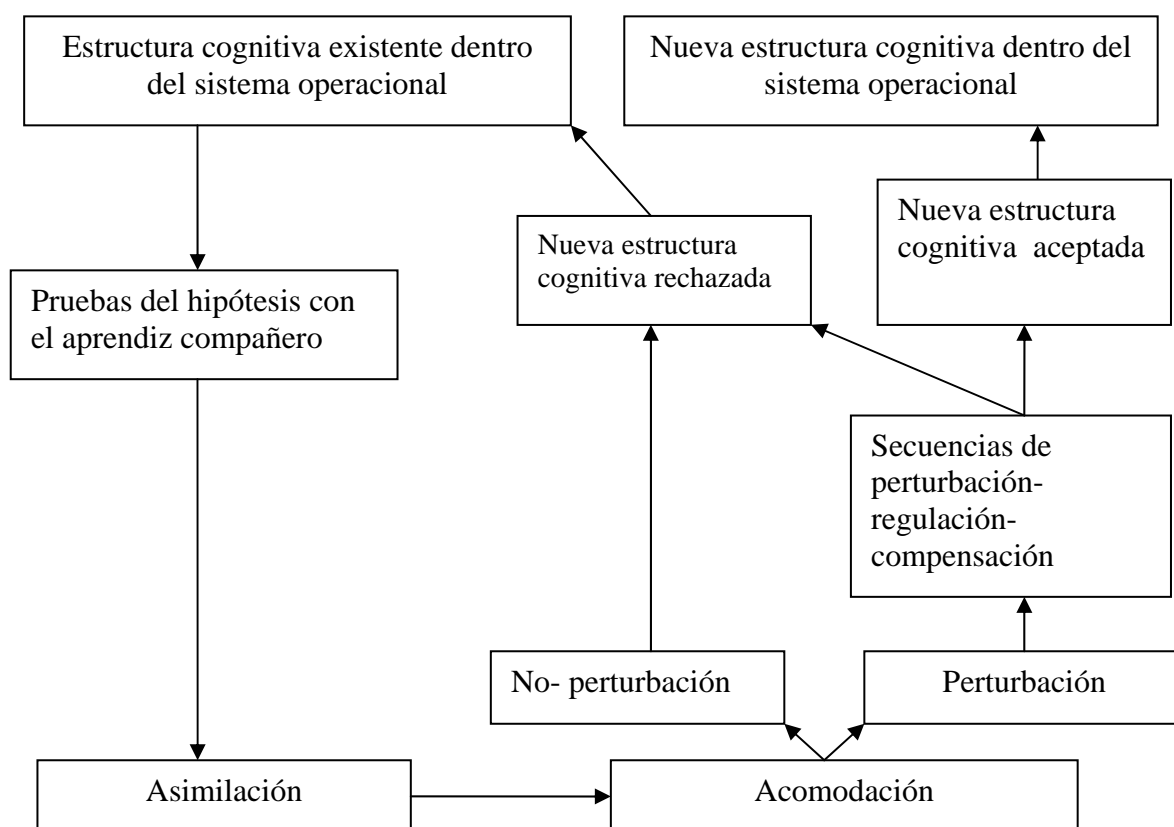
Estructura cognitiva existente dentro del sistema operacional

Nueva estructura cognitiva dentro del sistema operacional

Nueva estructura cognitiva rechazada

Nueva estructura cognitiva aceptada

Pruebas del hipótesis con el aprendiz compañero

Secuencias de perturbación-regulación-compensación

No- perturbación

Perturbación

Asimilación

Acomodación